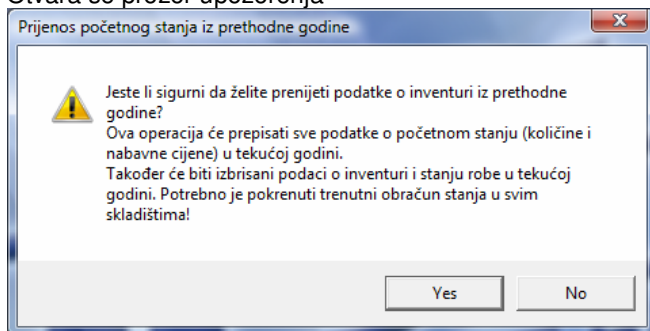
Otvara se prozor upozorenja

Prijenos početnog stanja iz prethodne godine

Jeste li sigurni da želite prenijeti podatke o inventuri iz prethodne godine?
Ova operacija će prepisati sve podatke o početnom stanju (količine i nabavne cijene) u tekućoj godini.
Također će biti izbrisani podaci o inventuri i stanju robe u tekućoj godini. Potrebno je pokrenuti trenutni obračun stanja u svim skladištima!

Yes
No